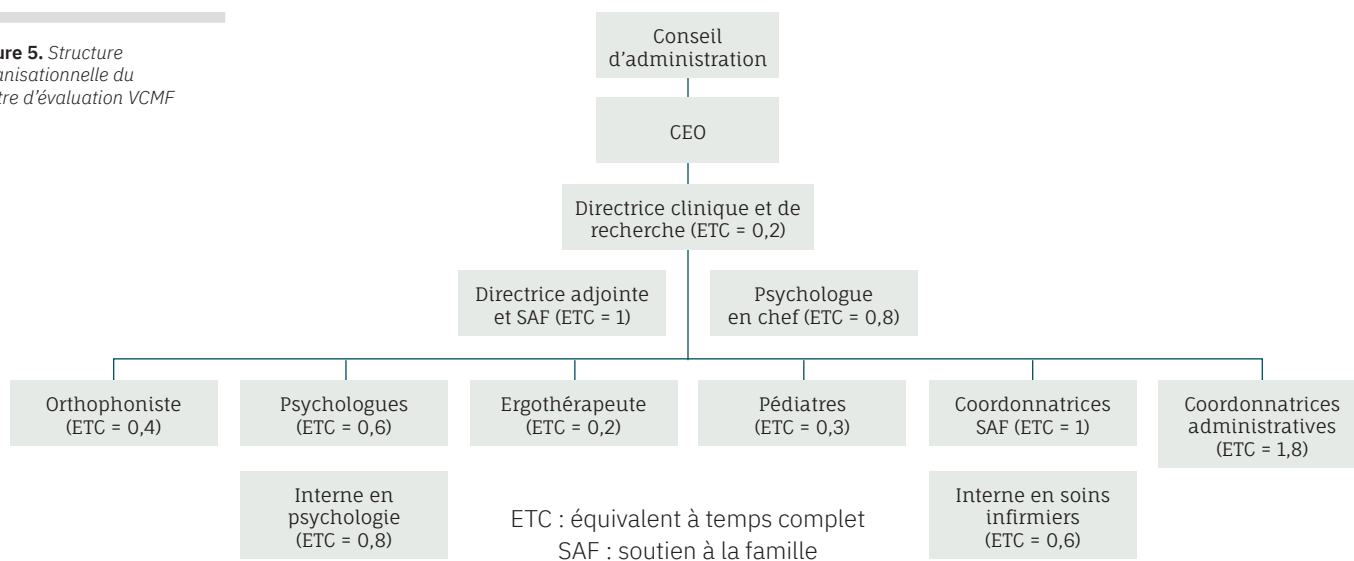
ure 5. Structure anisationnelle du tre d'évaluation VCMF

Conseil d'administration

CEO

Directrice clinique et de recherche (ETC = 0,2)

Directrice adjointe et SAF (ETC = 1)

Psychologue en chef (ETC = 0,8)

Orthophoniste (ETC = 0,4)

Psychologues (ETC = 0,6)

Ergothérapeute (ETC = 0,2)

Pédiatres (ETC = 0,3)

Coordonnatrices SAF (ETC = 1)

Coordonnatrices administratives (ETC = 1,8)

Interne en psychologie (ETC = 0,8)

ETC : équivalent à temps complet
SAF : soutien à la famille

Interne en soins infirmiers (ETC = 0,6)